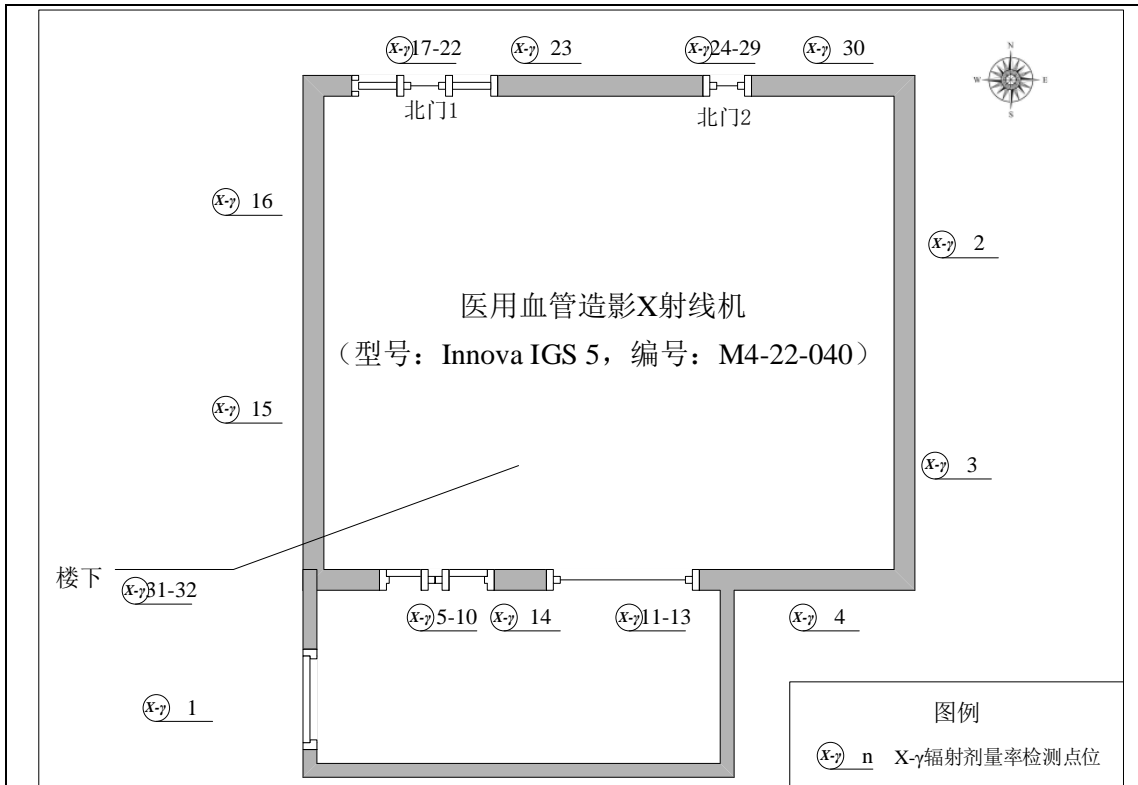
X-γ 17-22
X-γ 23
X-γ 24-29
X-γ 30
N
W
E
S
北门1
北门2
X-γ 16
X-γ 2
医用血管造影X射线机
（型号：Innova IGS 5，编号：M4-22-040）
X-γ 15
X-γ 3
楼下
X-γ 31-32
X-γ 5-10
X-γ 14
X-γ 11-13
X-γ 4
X-γ 1

图例
X-γ n X-γ辐射剂量率检测点位